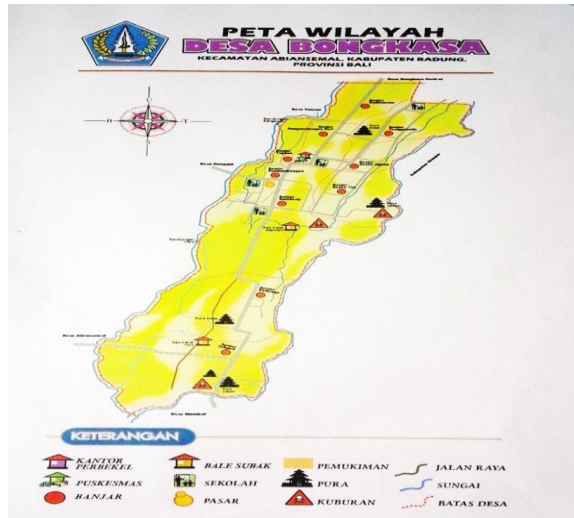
PETA WILAYAH
DESA BONGKASA
KECAMATAN ABIANSEMAL, KABUPATEN BADUNG, PROVINSI BALI

U
B T
S

KETERANGAN

KANTOR PERBEKEL
BALE SUBAK
PEMUKIMAN
JALAN RAYA
PUSKESMAS
SEKOLAH
PURA
SUNGAI
BANJAR
PASAR
KUBURAN
BATAS DESA